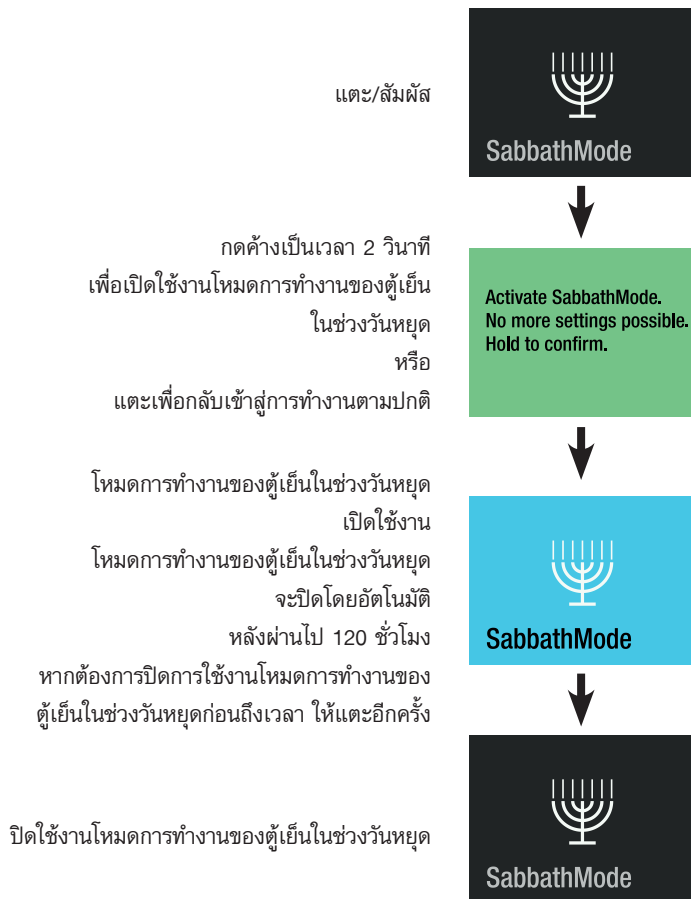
แตะ/สัมผัส

SabbathMode

กดค้างเป็นเวลา 2 วินาที
เพื่อเปิดใช้งานโหมดการทำงานของตู้เย็น
ในช่วงวันหยุด
หรือ
แตะเพื่อกลับเข้าสู่การทำงานตามปกติ

Activate SabbathMode.
No more settings possible.
Hold to confirm.

โหมดการทำงานของตู้เย็นในช่วงวันหยุด
เปิดใช้งาน
โหมดการทำงานของตู้เย็นในช่วงวันหยุด
จะปิดโดยอัตโนมัติ
หลังผ่านไป 120 ชั่วโมง
หากต้องการปิดการใช้งานโหมดการทำงานของ
ตู้เย็นในช่วงวันหยุดก่อนถึงเวลา ให้แตะอีกครั้ง

SabbathMode

ปิดใช้งานโหมดการทำงานของตู้เย็นในช่วงวันหยุด

SabbathMode